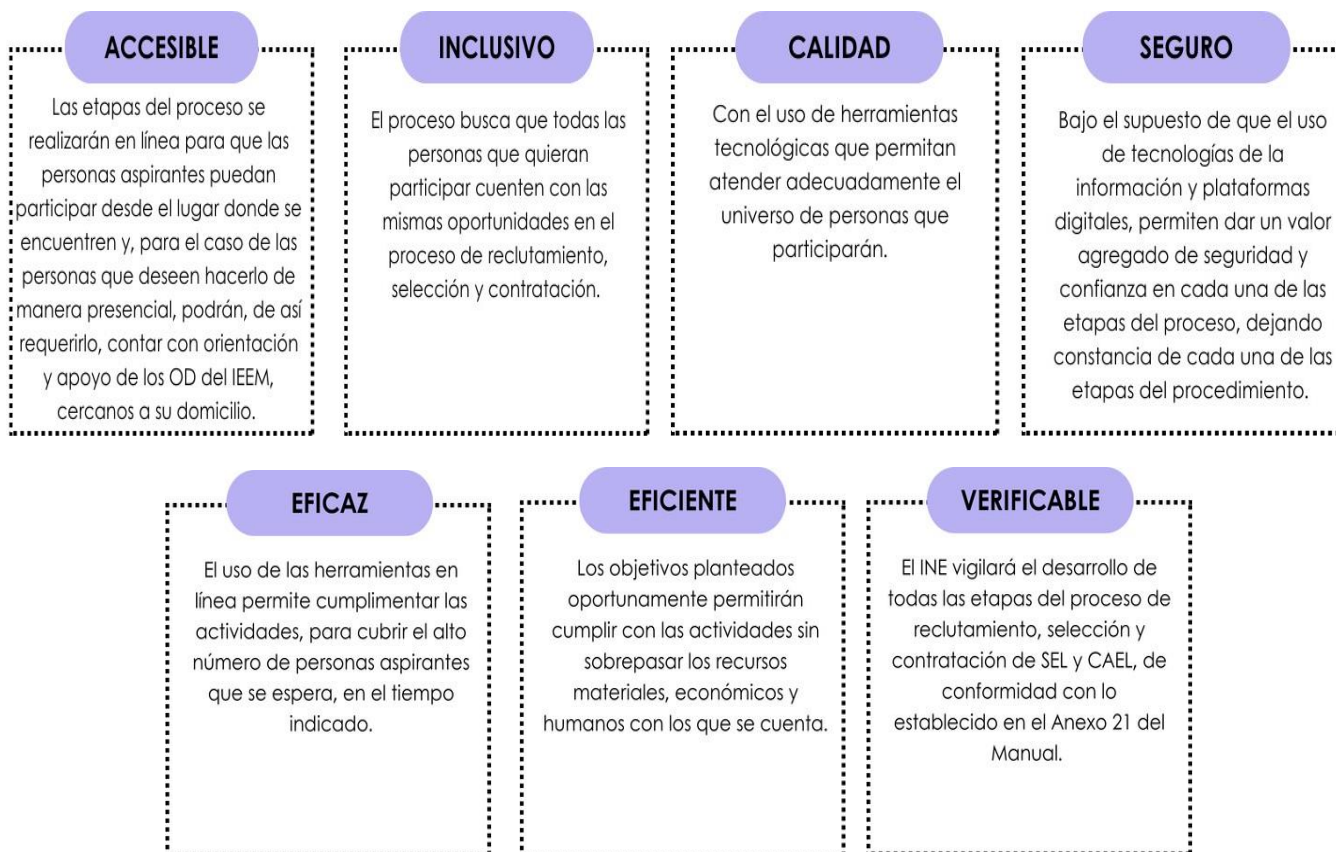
ACCESIBLE

Las etapas del proceso se realizarán en línea para que las personas aspirantes puedan participar desde el lugar donde se encuentren y, para el caso de las personas que deseen hacerlo de manera presencial, podrán, de así requerirlo, contar con orientación y apoyo de los OD del IEEM, cercanos a su domicilio.

INCLUSIVO

El proceso busca que todas las personas que quieran participar cuenten con las mismas oportunidades en el proceso de reclutamiento, selección y contratación.

CALIDAD

Con el uso de herramientas tecnológicas que permitan atender adecuadamente el universo de personas que participarán.

SEGURO

Bajo el supuesto de que el uso de tecnologías de la información y plataformas digitales, permiten dar un valor agregado de seguridad y confianza en cada una de las etapas del proceso, dejando constancia de cada una de las etapas del procedimiento.

EFICAZ

El uso de las herramientas en línea permite cumplimentar las actividades, para cubrir el alto número de personas aspirantes que se espera, en el tiempo indicado.

EFICIENTE

Los objetivos planteados oportunamente permitirán cumplir con las actividades sin sobrepasar los recursos materiales, económicos y humanos con los que se cuenta.

VERIFICABLE

El INE vigilará el desarrollo de todas las etapas del proceso de reclutamiento, selección y contratación de SEL y CAEL, de conformidad con lo establecido en el Anexo 21 del Manual.